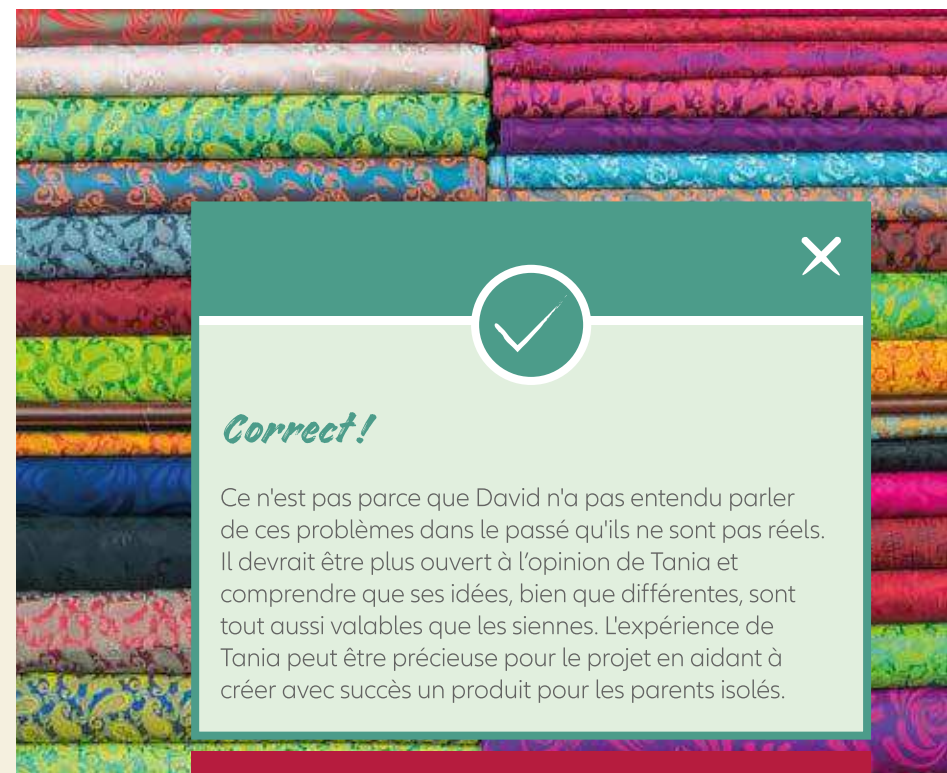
Correct !

Ce n'est pas parce que David n'a pas entendu parler de ces problèmes dans le passé qu'ils ne sont pas réels. Il devrait être plus ouvert à l’opinion de Tania et comprendre que ses idées, bien que différentes, sont tout aussi valables que les siennes. L'expérience de Tania peut être précieuse pour le projet en aidant à créer avec succès un produit pour les parents isolés.